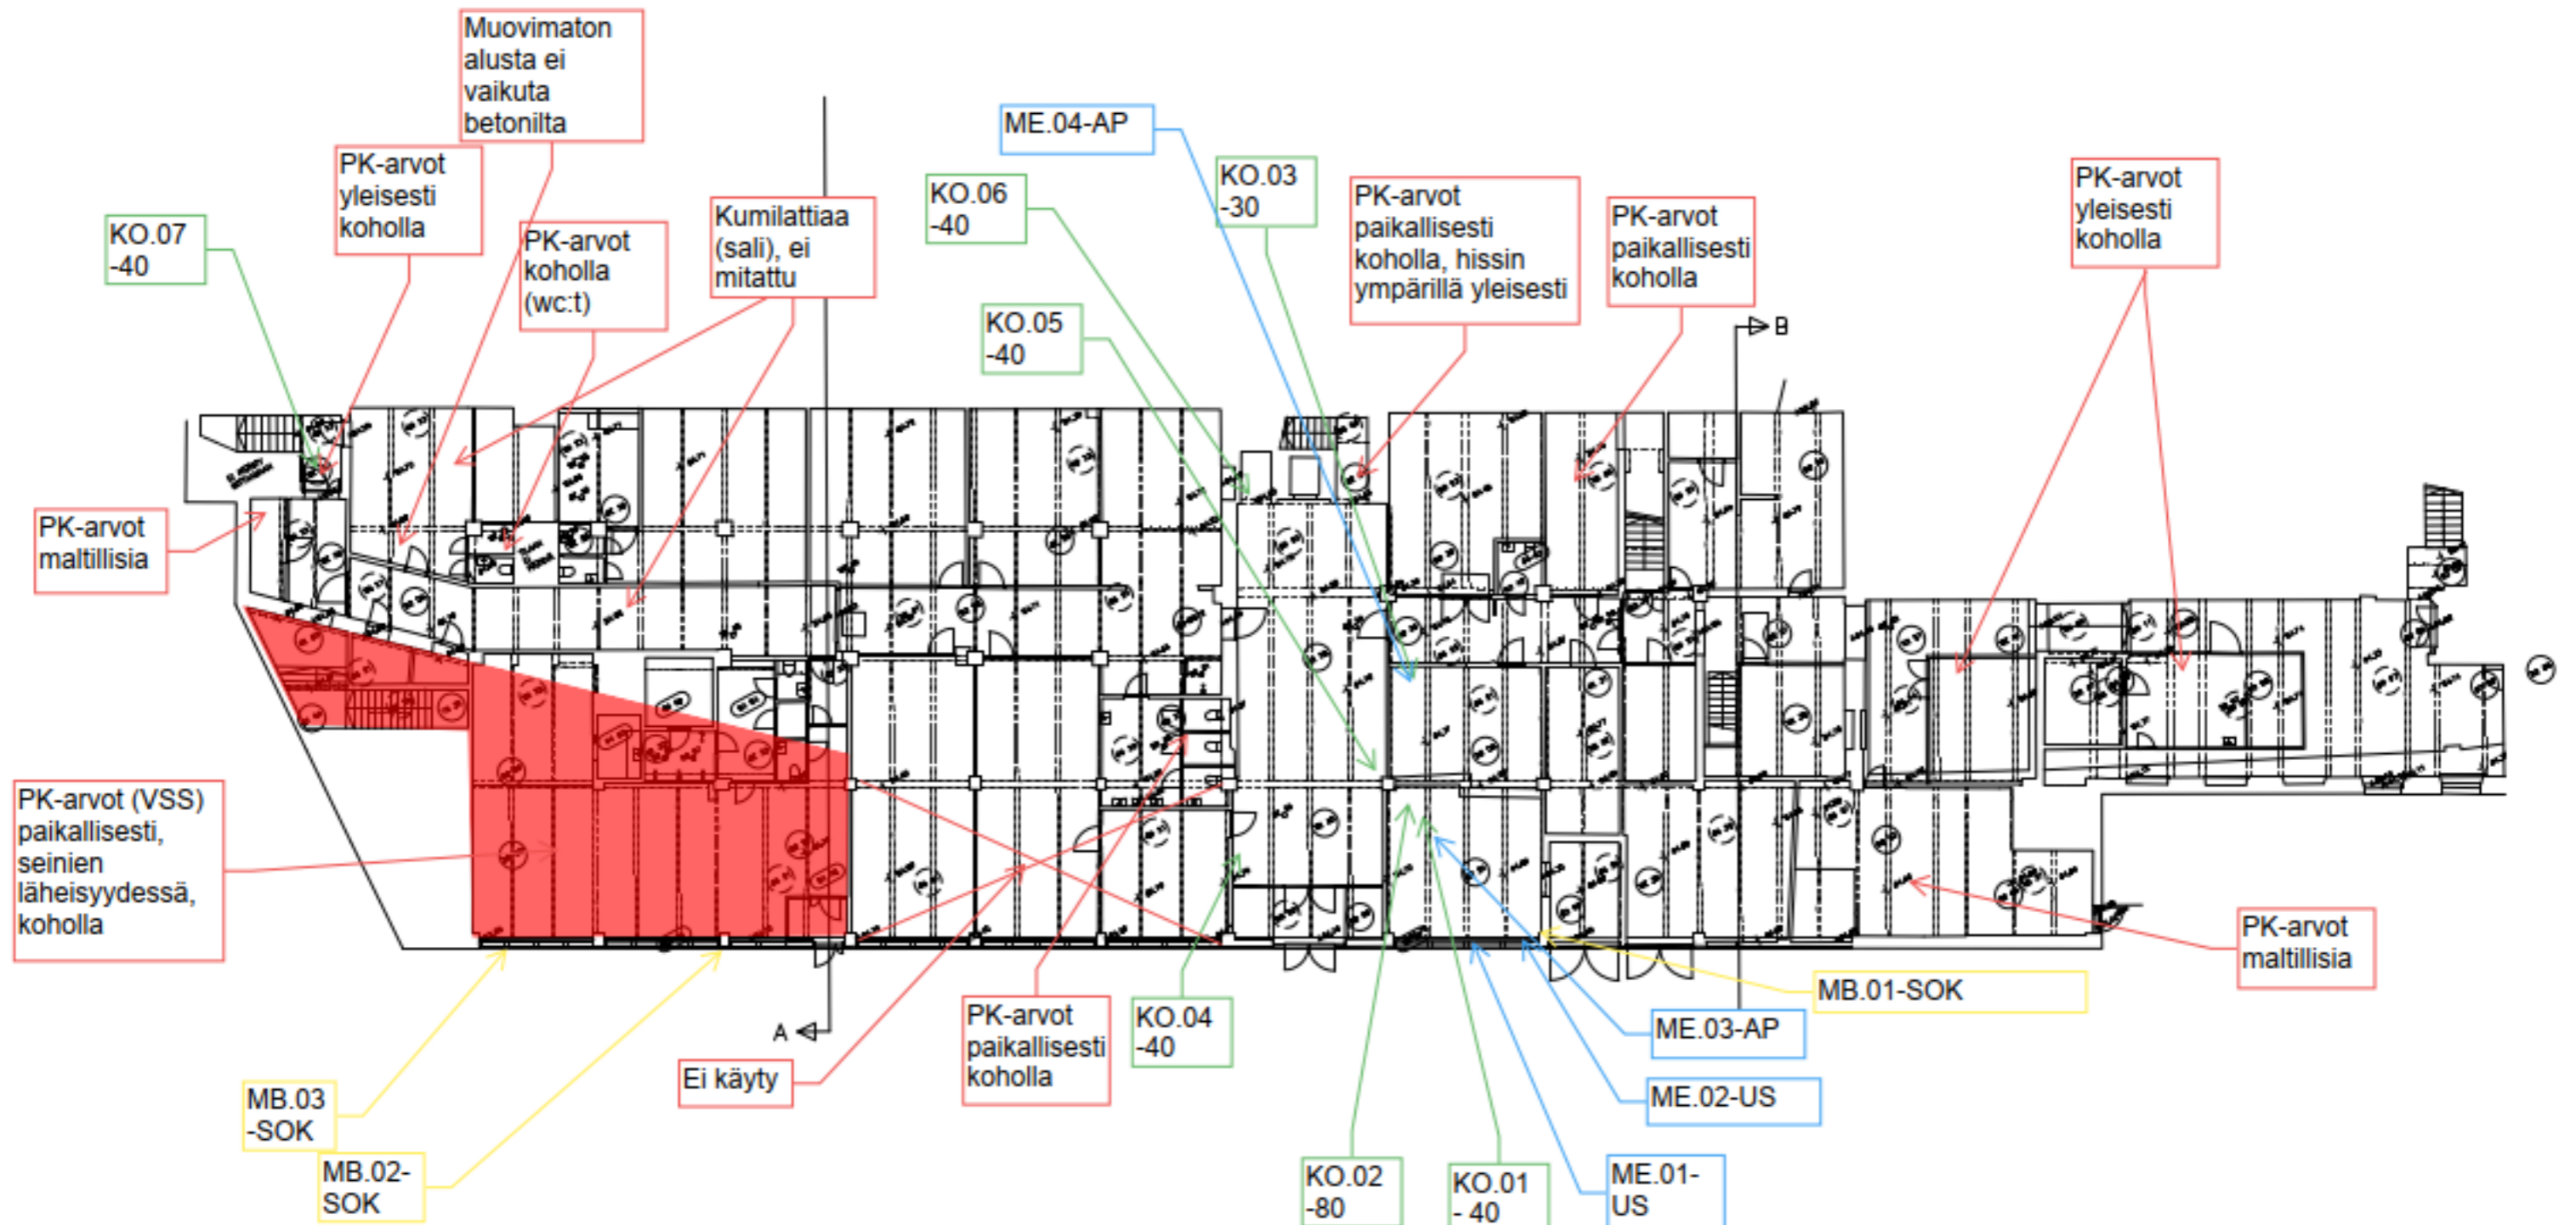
Muovimaton alusta ei vaikuta betonilta

PK-arvot yleisesti koholla

KO.07 -40

PK-arvot koholla (wc:t)

Kumilattiaa (sali), ei mitattu

KO.06 -40

ME.04-AP

KO.05 -40

KO.03 -30

PK-arvot paikallisesti koholla, hissin ympärillä yleisesti

PK-arvot paikallisesti koholla

PK-arvot yleisesti koholla

B

PK-arvot maltillisia

PK-arvot (VSS) paikallisesti, seinien läheisyydessä, koholla

A

PK-arvot paikallisesti koholla

KO.04 -40

MB.01-SOK

ME.03-AP

ME.02-US

PK-arvot maltillisia

Ei käyty

MB.03 -SOK

MB.02-SOK

KO.02 -80

KO.01 - 40

ME.01-US